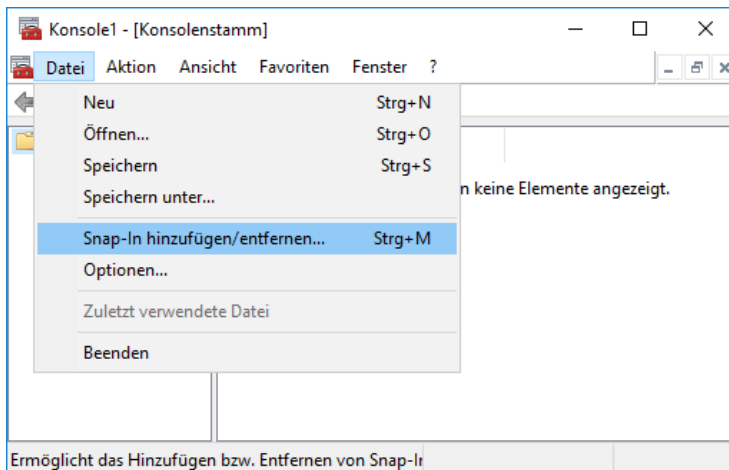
Konsole1 - [Konsolenstamm]

Datei Aktion Ansicht Favoriten Fenster ?

Neu Strg+N
Öffnen... Strg+O
Speichern Strg+S
Speichern unter...
Snap-In hinzufügen/entfernen... Strg+M
Optionen...
Zuletzt verwendete Datei
Beenden

n keine Elemente angezeigt.

Ermöglicht das Hinzufügen bzw. Entfernen von Snap-I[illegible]